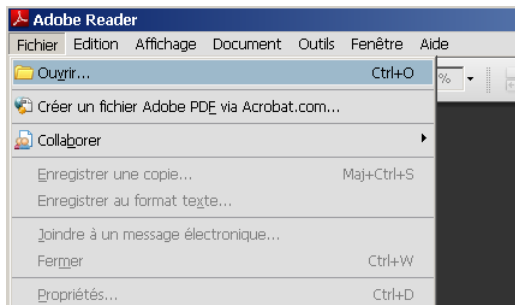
Adobe Reader

Fichier Edition Affichage Document Outils Fenêtre Aide

Ouvrir... Ctrl+O

Créer un fichier Adobe PDF via Acrobat.com...

Collaborer

Enregistrer une copie... Maj+Ctrl+S

Enregistrer au format texte...

Joindre à un message électronique...

Fermer Ctrl+W

Propriétés... Ctrl+D

%